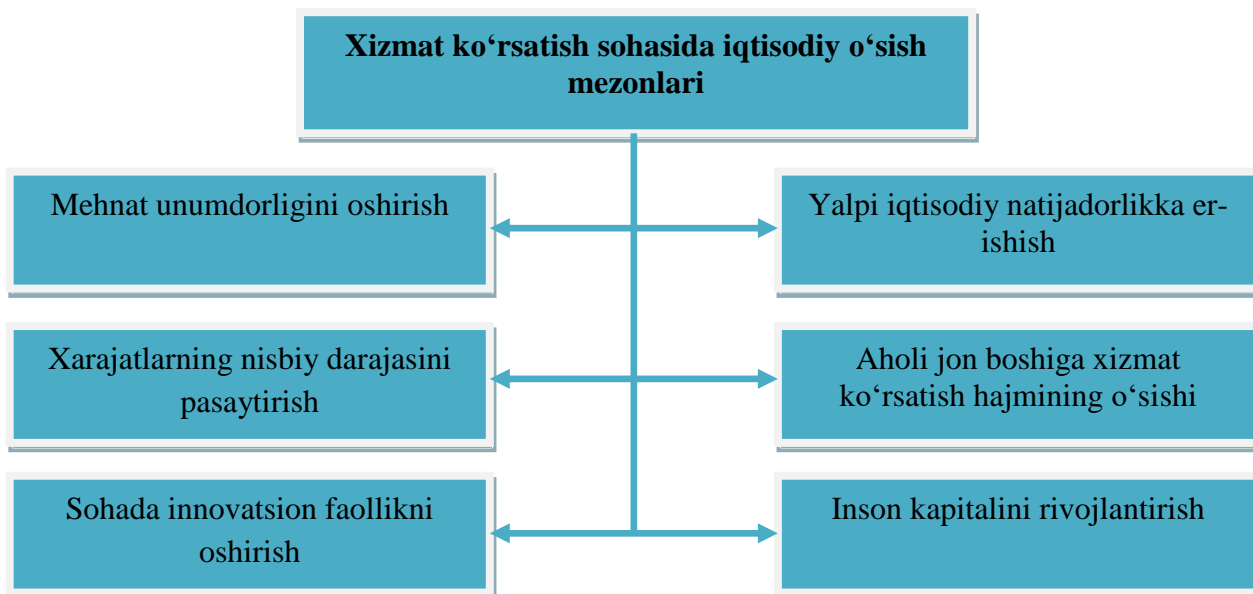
Xizmat ko‘rsatish sohasida iqtisodiy o‘sish mezonlari

Mehnat unumdorligini oshirish

Yalpi iqtisodiy natijadorlikka erishish

Xarajatlarning nisbiy darajasini pasaytirish

Aholi jon boshiga xizmat ko‘rsatish hajmining o‘sishi

Sohada innovatsion faollikni oshirish

Inson kapitalini rivojlantirish